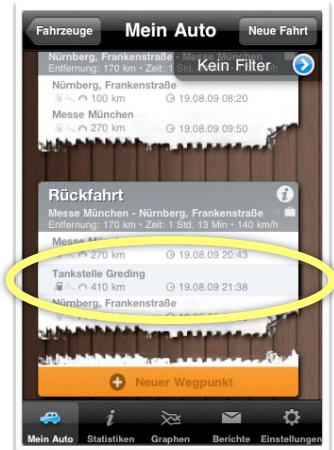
Fahrzeuge
Mein Auto
Neue Fahrt

Nürnberg, Frankenstraße - Messe München
Entfernung: 170 km • Zeit: 1 Std
Kein Filter

Nürnberg, Frankenstraße
100 km
19.08.09 08:20

Messe München
270 km
19.08.09 09:50

Rückfahrt
Messe München - Nürnberg, Frankenstraße
Entfernung: 170 km • Zeit: 1 Std, 13 Min • 140 km/h

Messe M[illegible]
270 km
19.08.09 20:43

Tankstelle Greding
410 km
19.08.09 21:38

Nürnberg, Frankenstraße
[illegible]

Neuer Wegpunkt

Mein Auto
Statistiken
Graphen
Berichte
Einstellungen